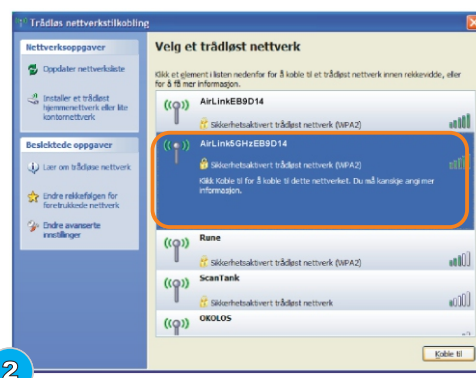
Trådløs nettverkstilkobling

Nettverksoppgaver

Oppdater nettverksliste

Installer et trådløst hjemmenettverk eller lite kontornettverk

Beslektede oppgaver

Lær om trådløse nettverk

Endre rekkefølgen for foretrukkede nettverk

Endre avanserte innstillinger

Velg et trådløst nettverk

Klikk et element i listen nedenfor for å koble til et trådløst nettverk innen rekkevidde, eller for å få mer informasjon.

AirLinkEB9D14

Sikkerhetsaktivert trådløst nettverk (WPA2)

AirLink5GHzEB9D14

Sikkerhetsaktivert trådløst nettverk (WPA2)

Klikk Koble til for å koble til dette nettverket. Du må kanskje angi mer informasjon.

Rune

Sikkerhetsaktivert trådløst nettverk (WPA2)

ScanTank

Sikkerhetsaktivert trådløst nettverk

OKOLOS

Koble til

2